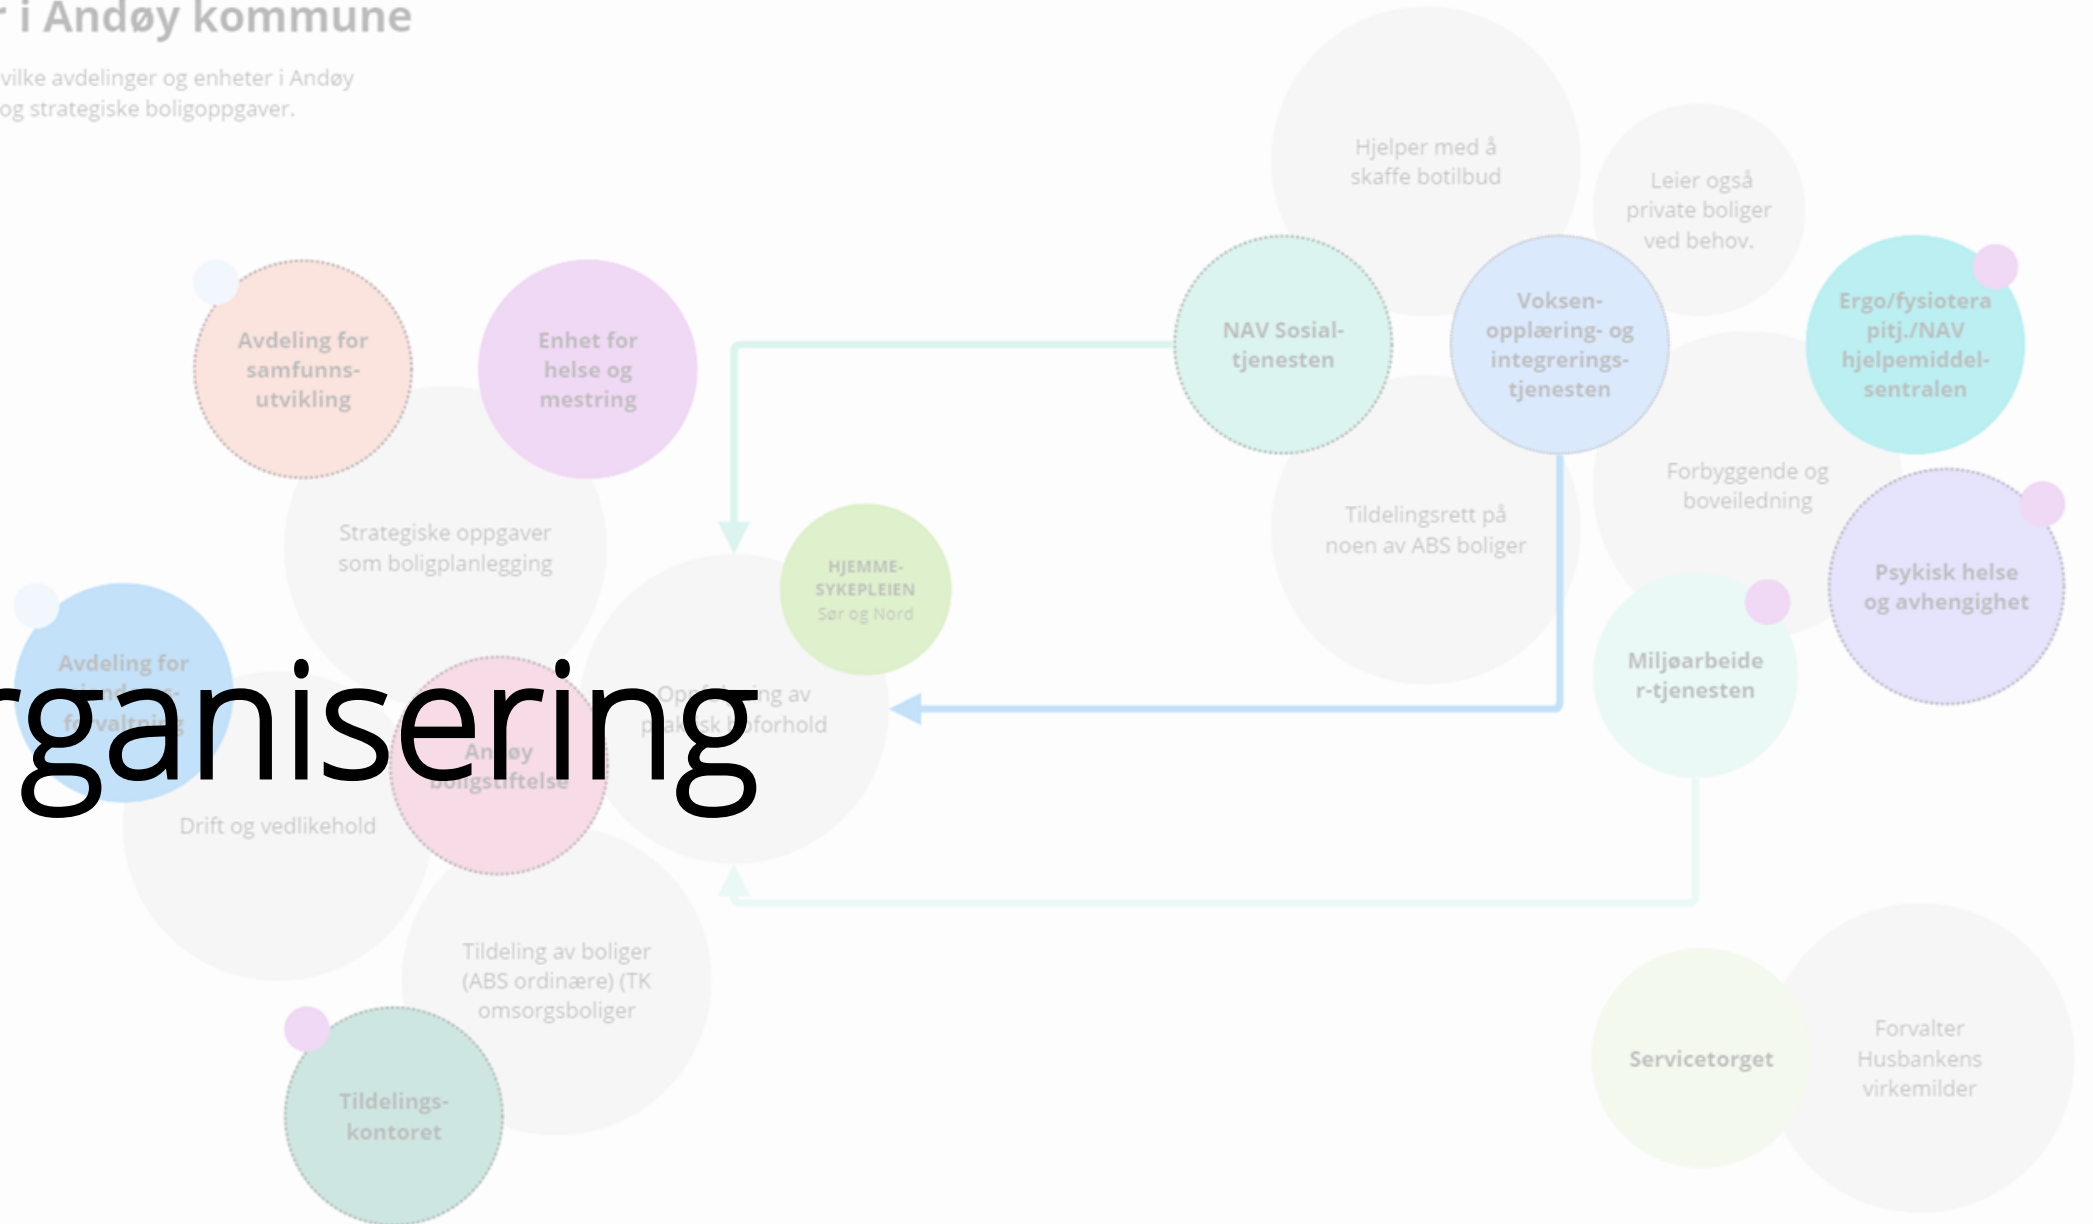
r i Andøy kommune

vilke avdelinger og enheter i Andøy og strategiske boligoppgaver.

Hjelper med å skaffe botilbud

Leier også private boliger ved behov.

Avdeling for samfunnsutvikling

Enhet for helse og mestring

NAV Sosialtjenesten

Voksenopplæring- og integreringstjenesten

Ergo/fysioterapitj./NAV hjelpemiddelsentralen

Strategiske oppgaver som boligplanlegging

Tildelingsrett på noen av ABS boliger

Forbyggende og boveiledning

HJEMMESYKEPLEIEN Sør og Nord

Psykisk helse og avhengighet

Avdeling for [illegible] forvaltning

rganisering

Oppfølging av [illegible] forhold

Miljøarbeider-tjenesten

Andøy boligstiftelse

Drift og vedlikehold

Tildeling av boliger (ABS ordinære) (TK omsorgsboliger

Tildelingskontoret

Servicetorget

Forvalter Husbankens virkemilder